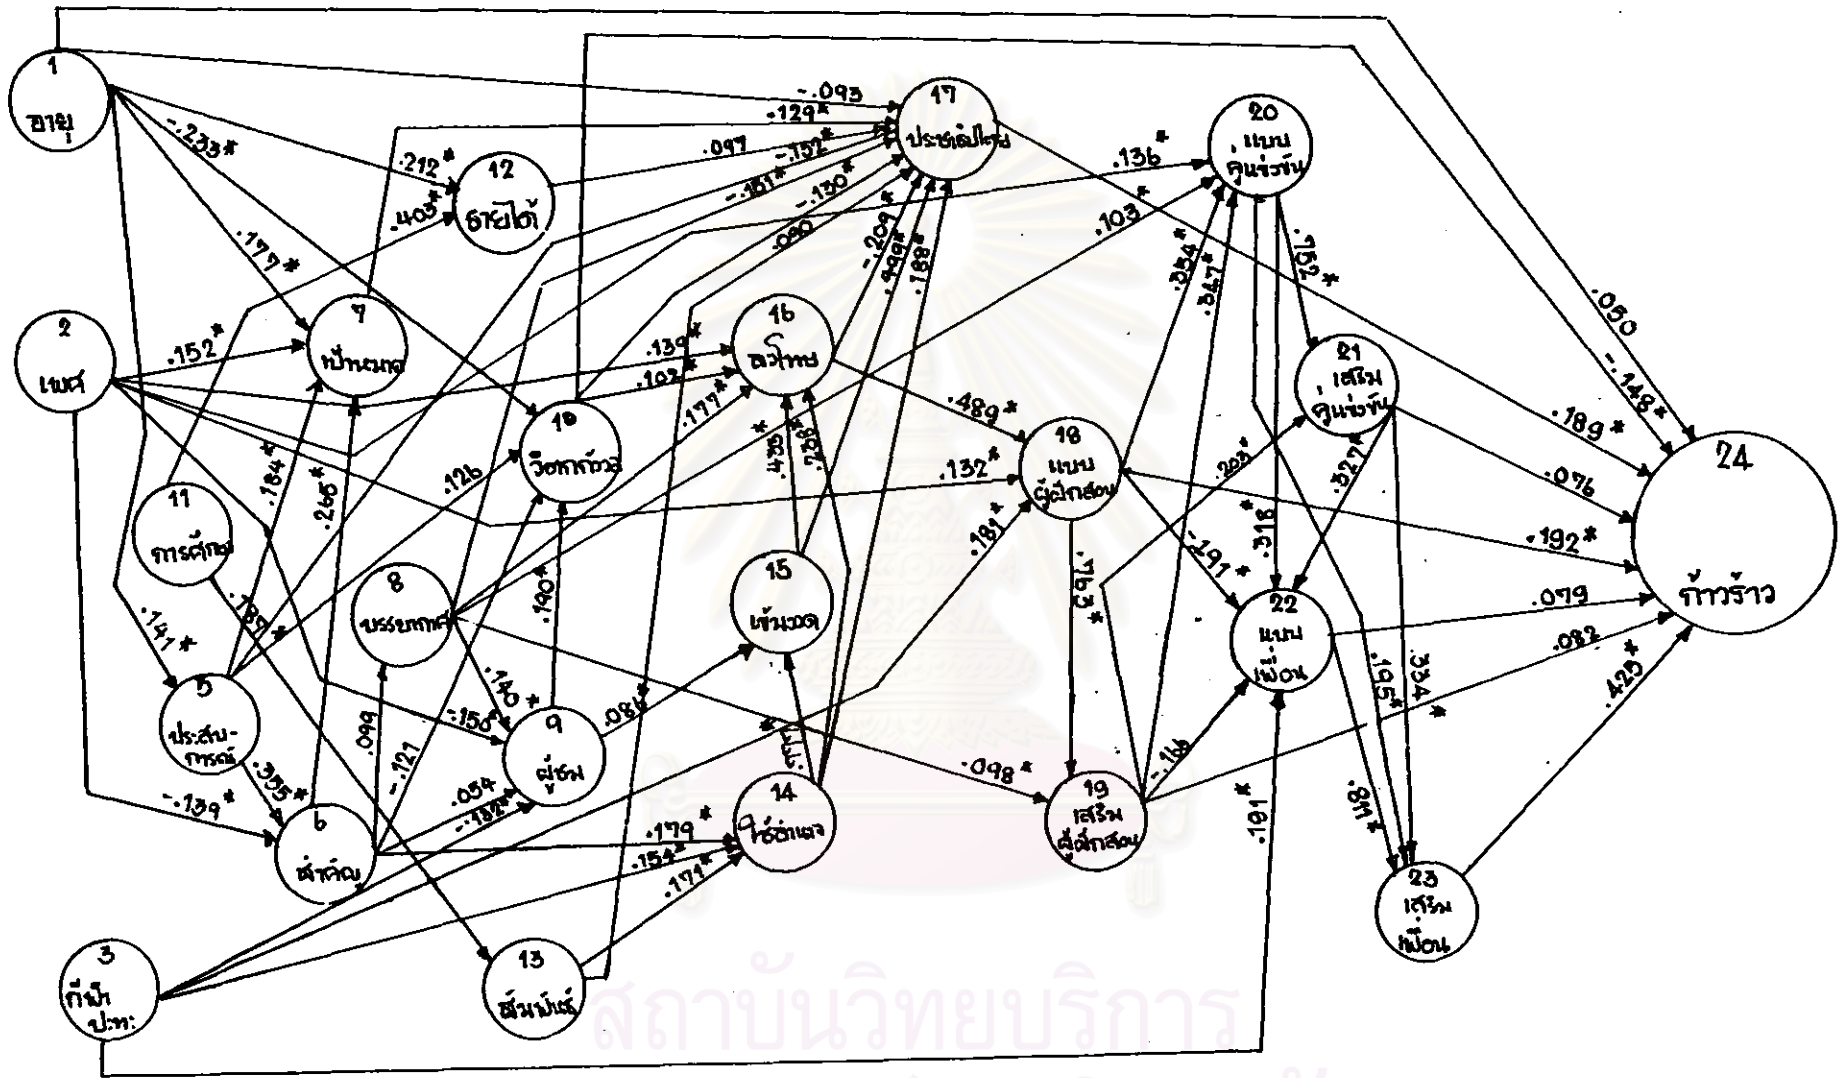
1
อายุ

2
เพศ

3
กีฬา ปทะ

5
ประสบ-การณ์

6
สำคัญ

7
เป้าหมาย

8
บรรยากาศ

9
ผู้ชม

10
วิตกกังวล

11
การศึกษา

12
รายได้

13
สัมพันธ์

14
ใช้ตำแหง

15
เข้มงวด

16
ลงโทษ

17
ประชดประชัน

18
แบบ ผู้ฝึกสอน

19
เสริม ผู้ฝึกสอน

20
แบบ คู่แข่งขัน

21
เสริม คู่แข่งขัน

22
แบบ เพื่อน

23
เสริม เพื่อน

24
ก้าวร้าว

-.233*
.177*
-.093
.129*
.212*
.403*
.097
-.152*
-.181*
-.130*
.090
.136*
.103*
.152*
.184*
.266*
.141*
-.139*
.395*
.126
.139*
.102*
.177*
.132*
.489*
.436*
.238*
-.209*
.199*
.188*
.181*
.254*
.347*
.252*
.203*
.327*
.318*
-.191*
.192*
.076
.189*
-.148*
.050
.079
.082
.425*
.334*
.195*
.148*
.191*
-.116
-.098*
.465*
.190*
.140*
.156*
.183*
.099
-.121
.054
-.182*
.086*
.179*
.154*
.171*
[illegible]